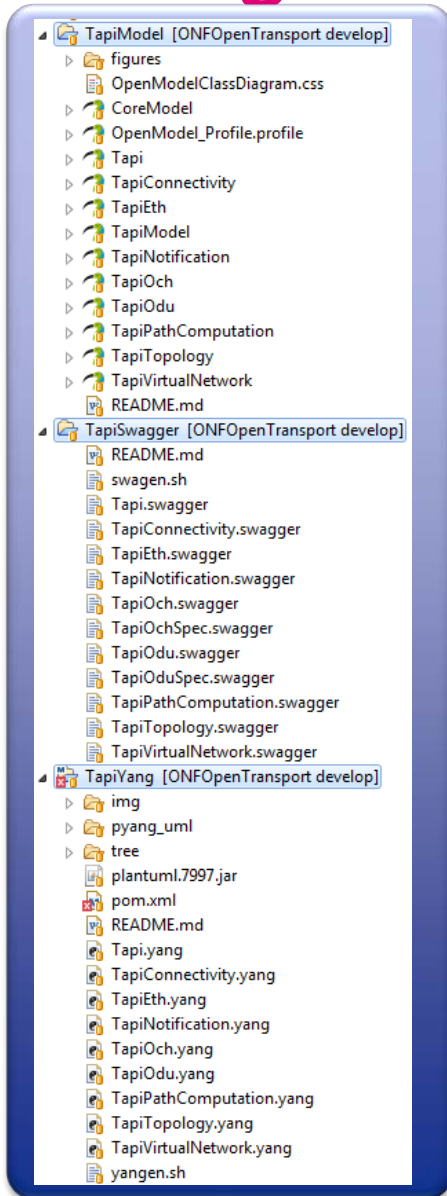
TapiModel [ONFOpenTransport develop]
figures
OpenModelClassDiagram.css
CoreModel
OpenModel_Profile.profile
Tapi
TapiConnectivity
TapiEth
TapiModel
TapiNotification
TapiOch
TapiOdu
TapiPathComputation
TapiTopology
TapiVirtualNetwork
README.md
TapiSwagger [ONFOpenTransport develop]
README.md
swagen.sh
Tapi.swagger
TapiConnectivity.swagger
TapiEth.swagger
TapiNotification.swagger
TapiOch.swagger
TapiOchSpec.swagger
TapiOdu.swagger
TapiOduSpec.swagger
TapiPathComputation.swagger
TapiTopology.swagger
TapiVirtualNetwork.swagger
TapiYang [ONFOpenTransport develop]
img
pyang_uml
tree
plantuml.7997.jar
pom.xml
README.md
Tapi.yang
TapiConnectivity.yang
TapiEth.yang
TapiNotification.yang
TapiOch.yang
TapiOdu.yang
TapiPathComputation.yang
TapiTopology.yang
TapiVirtualNetwork.yang
yangen.sh